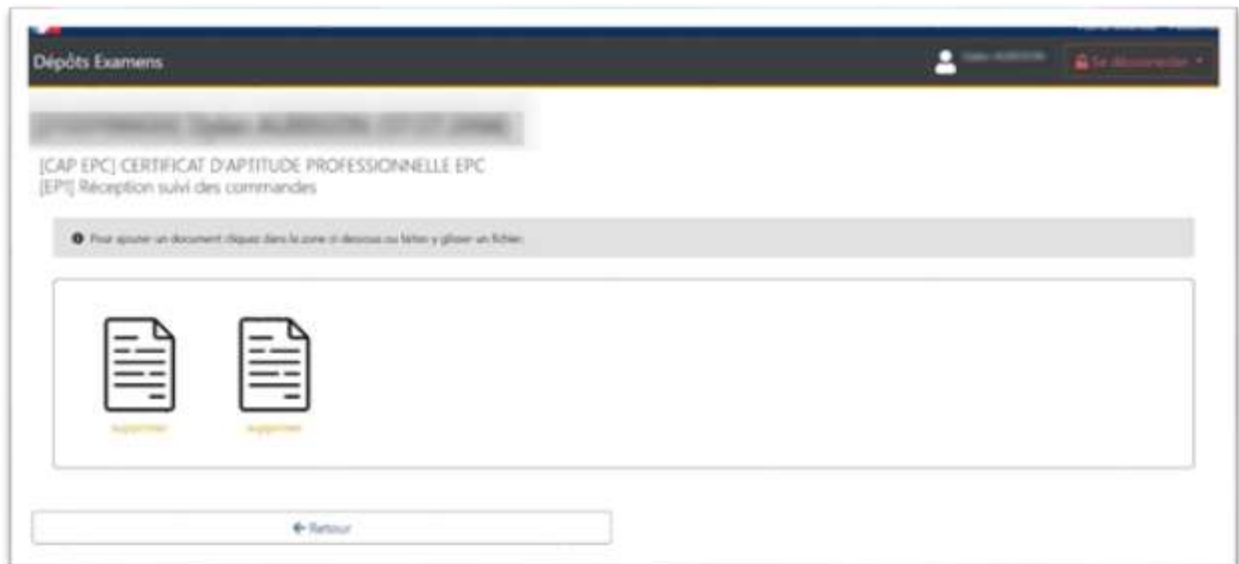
Dépôts Examens

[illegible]

Se déconnecter

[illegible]

[CAP EPC] CERTIFICAT D'APTITUDE PROFESSIONNELLE EPC
[EP1] Réception suivi des commandes

Pour ajouter un document cliquez dans la zone ci dessous ou faites y glisser un fichier.

supprimer

supprimer

← Retour